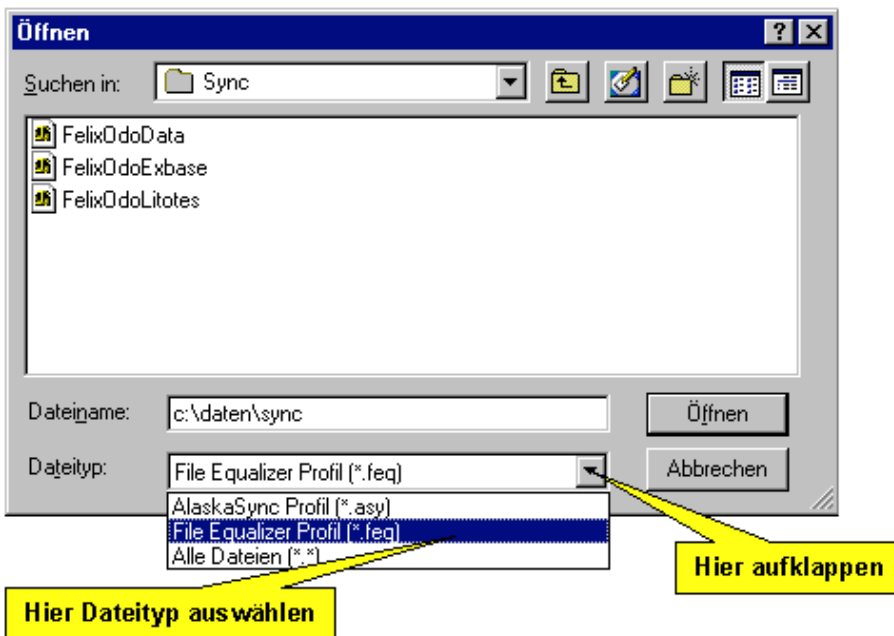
Öffnen

? X

Suchen in: Sync

FelixOdoData
FelixOdoExbase
FelixOdoLitotes

Dateiname: c:\daten\sync

Öffnen

Dateityp: File Equalizer Profil (*.feq)

Abbrechen

AlaskaSync Profil (*.asy)
File Equalizer Profil (*.feq)
Alle Dateien (*.*)

Hier aufklappen

Hier Dateityp auswählen